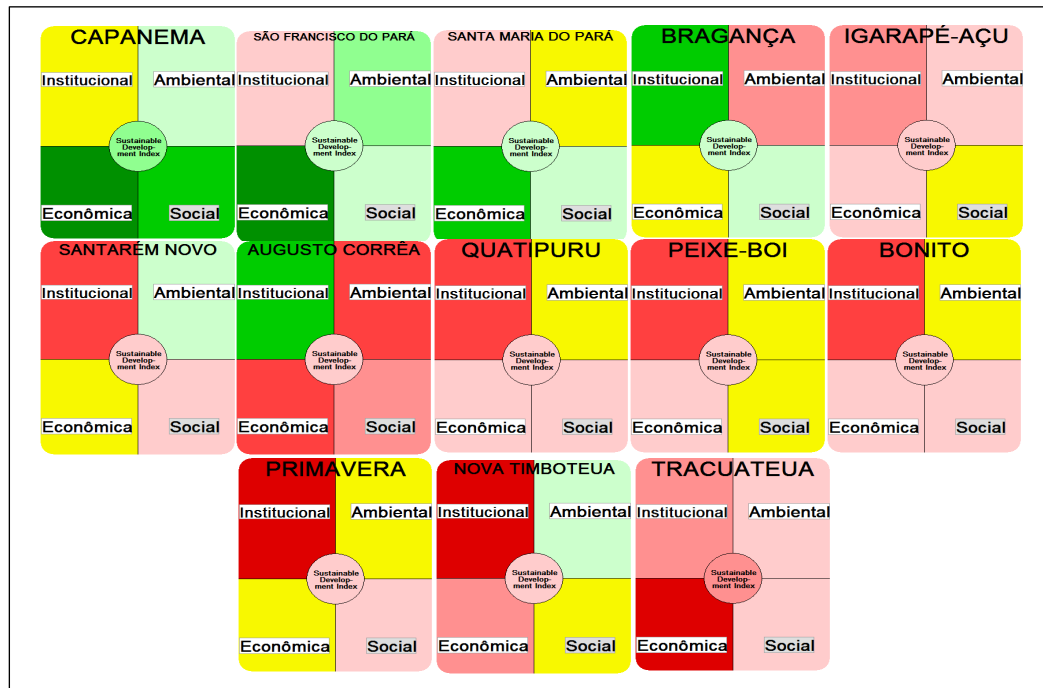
CAPANEMA
Institucional
Ambiental
Sustainable Development Index
Econômica
Social

SÃO FRANCISCO DO PARÁ
Institucional
Ambiental
Sustainable Development Index
Econômica
Social

SANTA MARIA DO PARÁ
Institucional
Ambiental
Sustainable Development Index
Econômica
Social

BRAGANÇA
Institucional
Ambiental
Sustainable Development Index
Econômica
Social

IGARAPÉ-AÇU
Institucional
Ambiental
Sustainable Development Index
Econômica
Social

SANTARÉM NOVO
Institucional
Ambiental
Sustainable Development Index
Econômica
Social

AUGUSTO CORRÊA
Institucional
Ambiental
Sustainable Development Index
Econômica
Social

QUATIPURU
Institucional
Ambiental
Sustainable Development Index
Econômica
Social

PEIXE-BOI
Institucional
Ambiental
Sustainable Development Index
Econômica
Social

BONITO
Institucional
Ambiental
Sustainable Development Index
Econômica
Social

PRIMAVERA
Institucional
Ambiental
Sustainable Development Index
Econômica
Social

NOVA TIMBOTEUA
Institucional
Ambiental
Sustainable Development Index
Econômica
Social

TRACUATEUA
Institucional
Ambiental
Sustainable Development Index
Econômica
Social